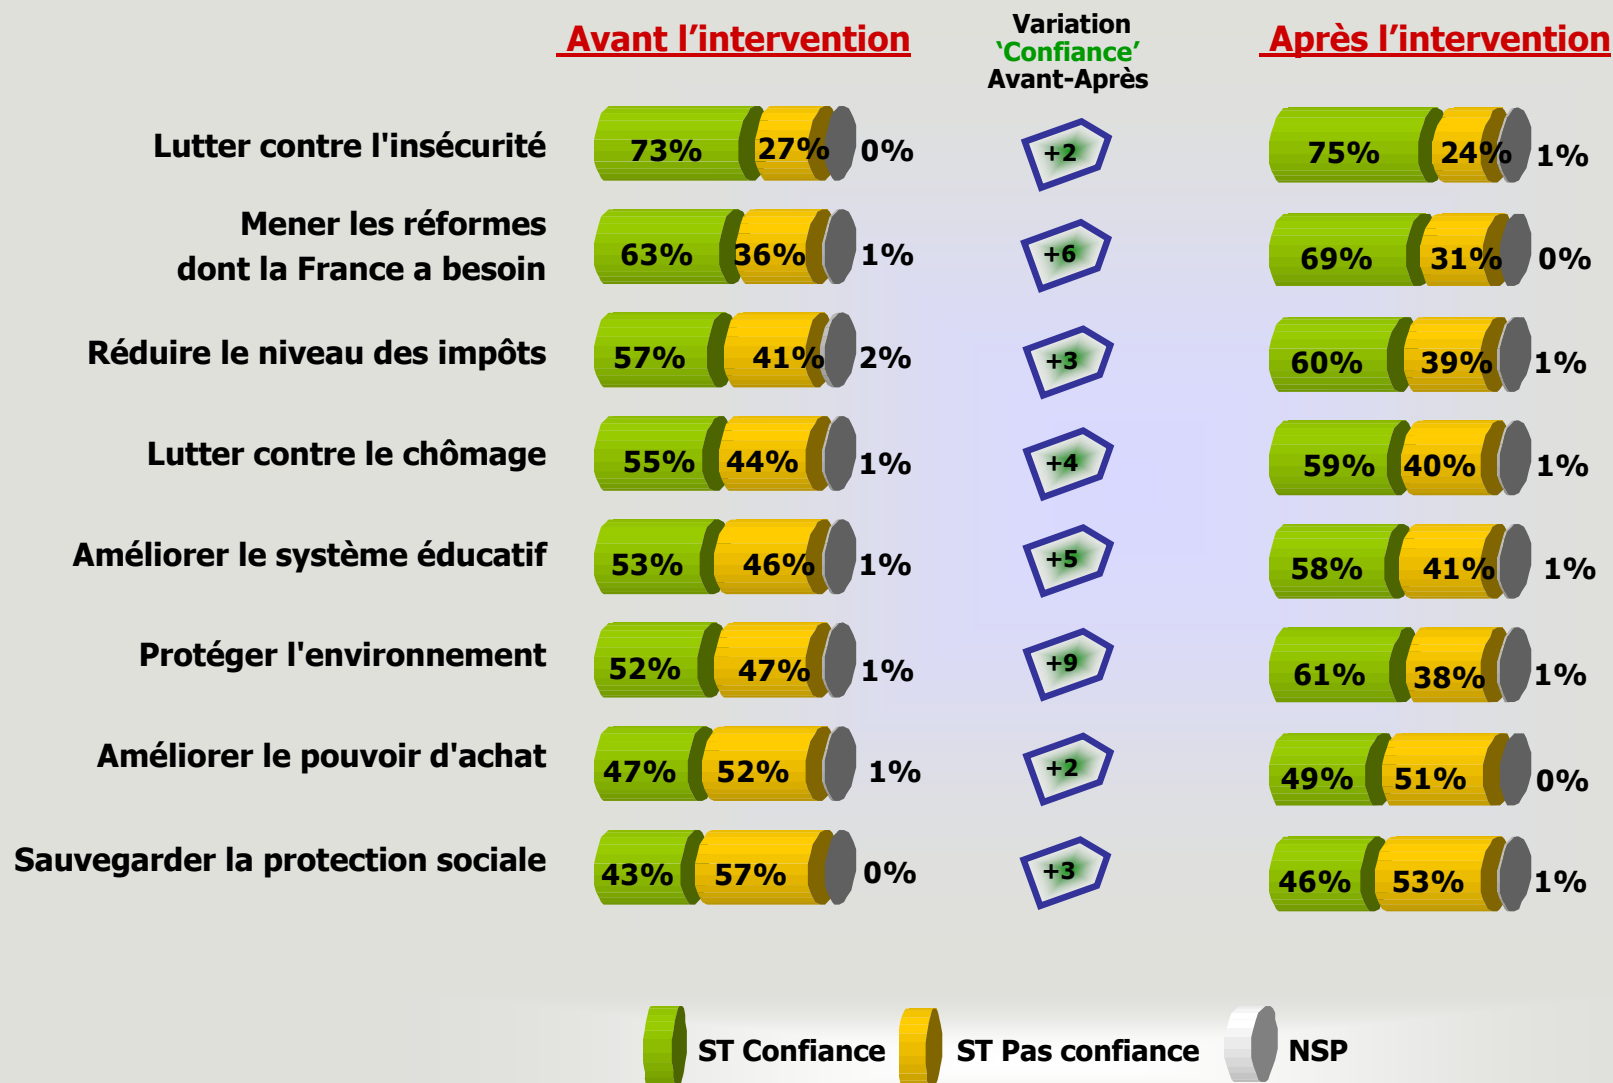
| | Avant l'intervention | Variation 'Confiance' Avant-Après | Après l'intervention |
|---|---|---|---|
| Lutter contre l'insécurité | 73% 27% 0% | +2 | 75% 24% 1% |
| Mener les réformes dont la France a besoin | 63% 36% 1% | +6 | 69% 31% 0% |
| Réduire le niveau des impôts | 57% 41% 2% | +3 | 60% 39% 1% |
| Lutter contre le chômage | 55% 44% 1% | +4 | 59% 40% 1% |
| Améliorer le système éducatif | 53% 46% 1% | +5 | 58% 41% 1% |
| Protéger l'environnement | 52% 47% 1% | +9 | 61% 38% 1% |
| Améliorer le pouvoir d'achat | 47% 52% 1% | +2 | 49% 51% 0% |
| Sauvegarder la protection sociale | 43% 57% 0% | +3 | 46% 53% 1% |

ST Confiance ST Pas confiance NSP